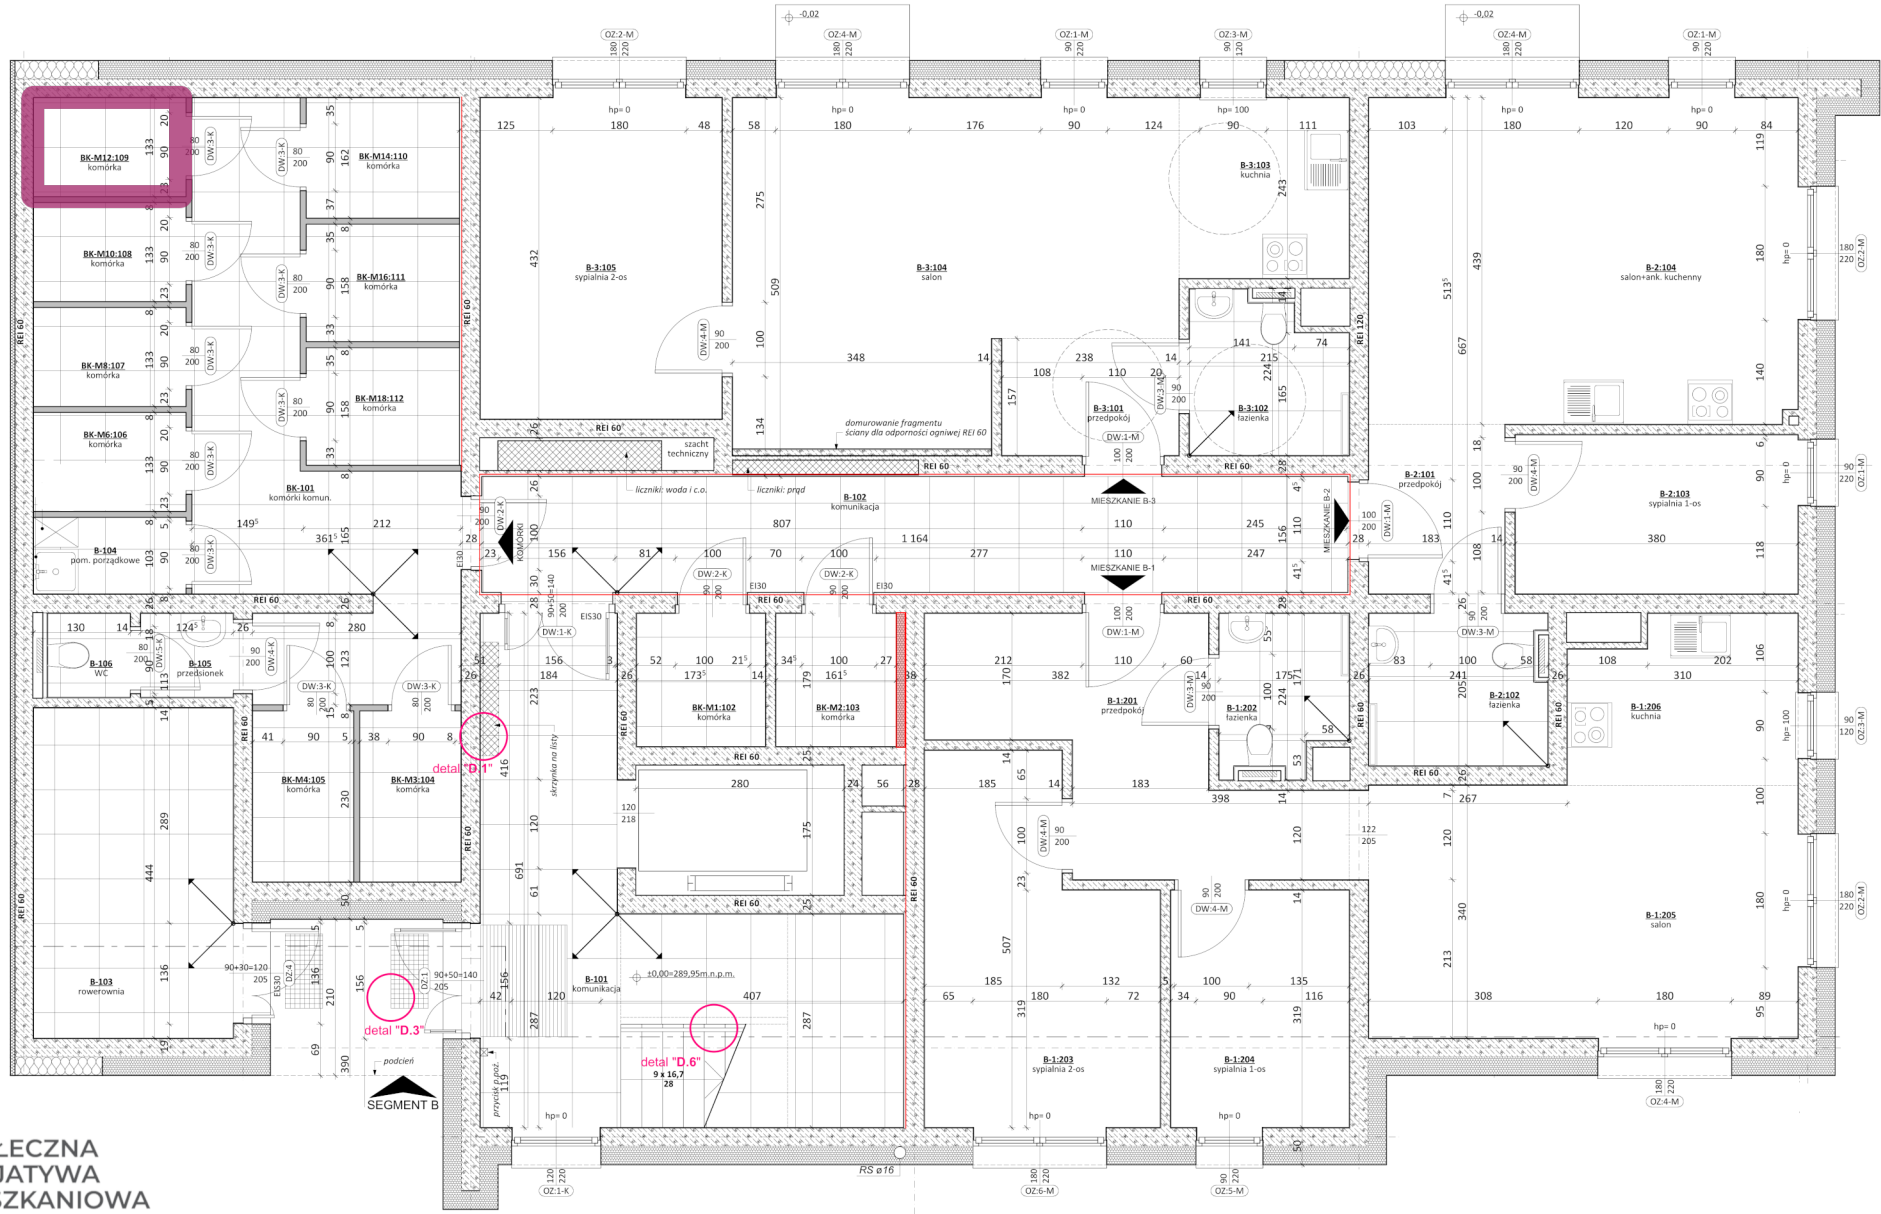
-0,02
OZ:2-M 180 220
OZ:4-M 180 220
OZ:1-M 90 220
OZ:3-M 90 120
-0,02
OZ:4-M 180 220
OZ:1-M 90 220

BK-M12:109
komórka

BK-M14:110
komórka

BK-M10:108
komórka

BK-M16:111
komórka

BK-M8:107
komórka

BK-M18:112
komórka

BK-M6:106
komórka

BK-101
komórki komun.

B-104
pom. porządkowe

B-106
WC

B-105
przedsionek

BK-M4:105
komórka

BK-M3:104
komórka

B-103
rowerownia

B-3:105
sypialnia 2-os

B-3:104
salon

B-3:103
kuchnia

B-3:101
przedpokój

B-3:102
łazienka

B-2:104
salon+ank. kuchenny

B-2:101
przedpokój

B-2:103
sypialnia 1-os

B-102
komunikacja

MIESZKANIE B-3
MIESZKANIE B-1
MIESZKANIE B-2
KOMÓRKI

BK-M1:102
komórka

BK-M2:103
komórka

B-1:201
przedpokój

B-1:202
łazienka

B-2:102
łazienka

B-1:206
kuchnia

B-1:205
salon

B-101
komunikacja

B-1:203
sypialnia 2-os

B-1:204
sypialnia 1-os

szacht techniczny
liczniki: woda i c.o.
liczniki: prąd
domurowanie fragmentu ściany dla odporności ogniwej REI 60

REI 60
REI 120
EI30
EIS30

DW:3-K
DW:4-M
DW:1-M
DW:2-K
DW:1-K
DW:3-M
DW:4-K
DW:5-K
DW:1-M

detal "D.1"
detal "D.3"
detal "D.6"
9 x 16,7
28
±0,00=289,95m.n.p.m.
skrzynka na listy
przycisk p.poż.
podcień
SEGMENT B
RS ø16

hp= 0
hp= 100

OZ:1-K 120 220
OZ:6-M 180 220
OZ:5-M 90 220
OZ:4-M 180 220
OZ:2-M 180 220
OZ:1-M 90 220
OZ:1-M 90 120

ŁECZNA
JATYWA
SZKANIOWA